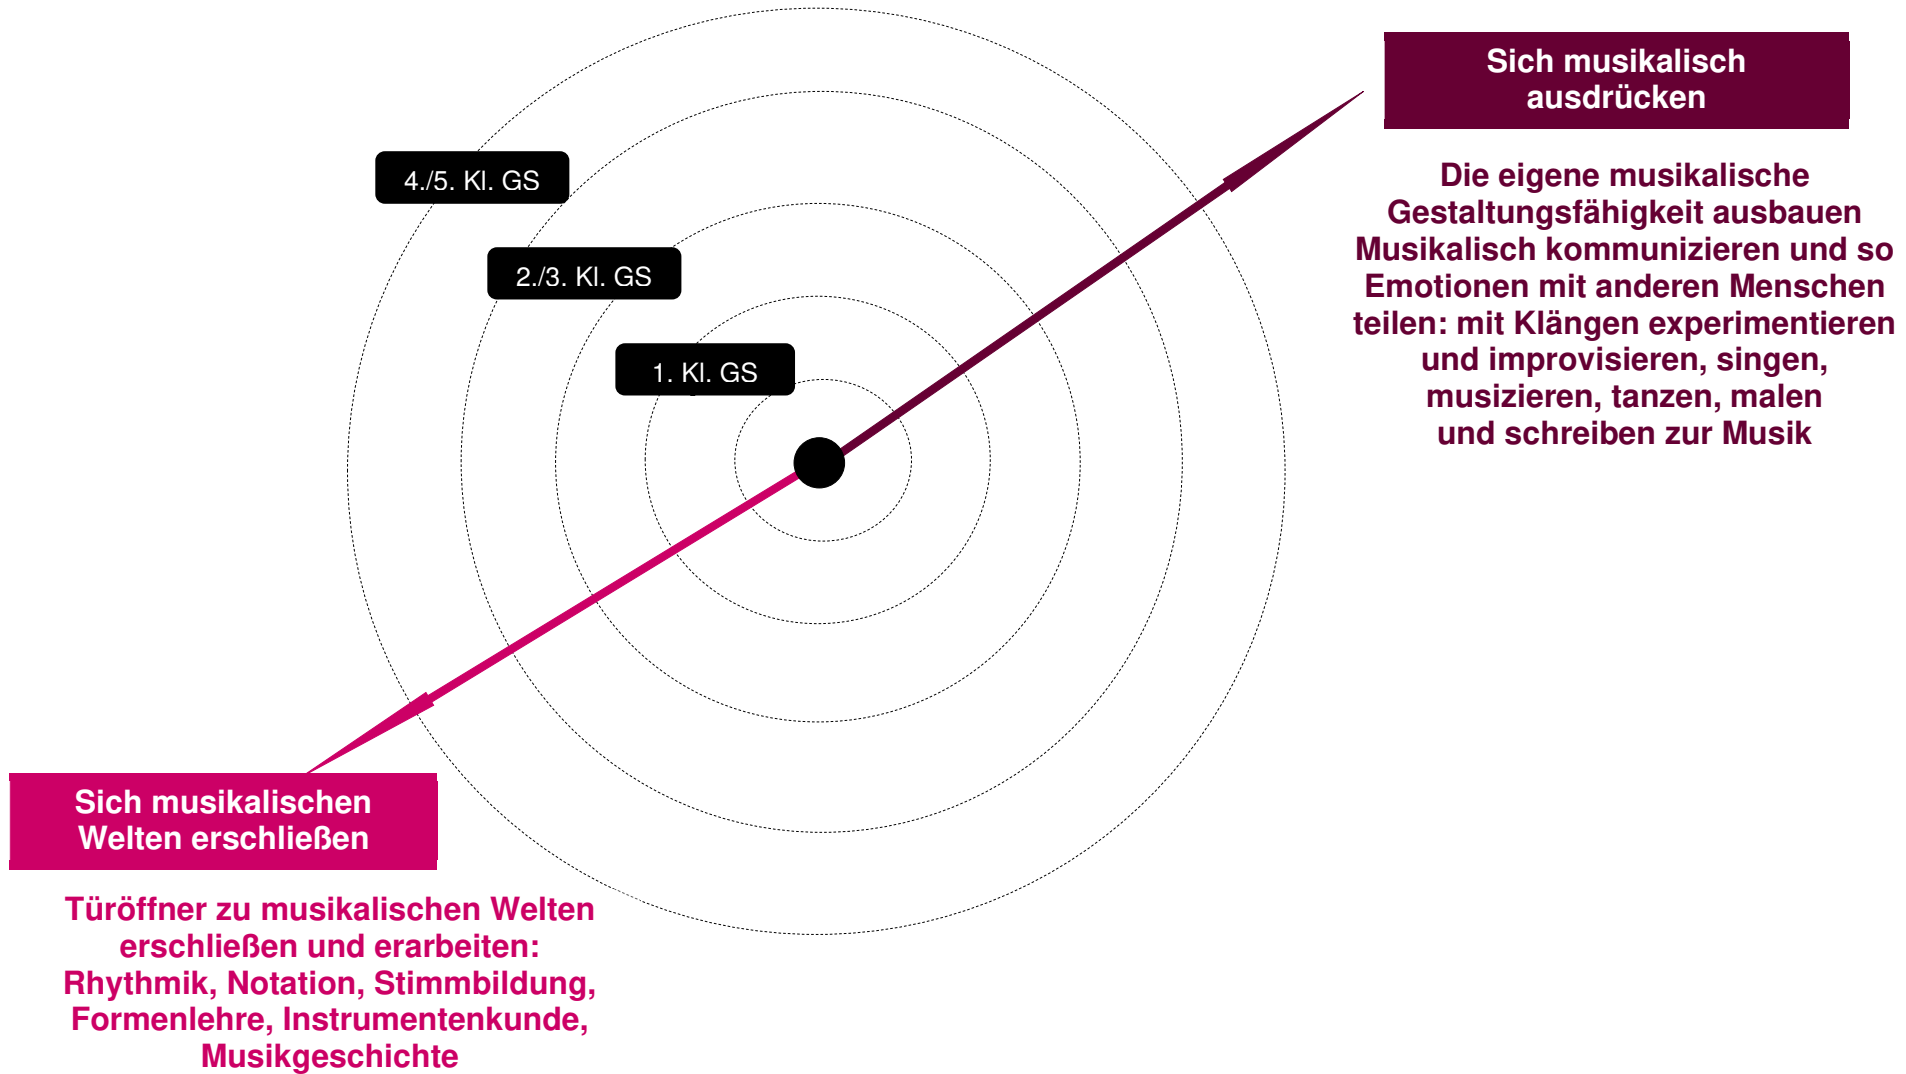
Sich musikalisch ausdrücken

Die eigene musikalische Gestaltungsfähigkeit ausbauen
Musikalisch kommunizieren und so Emotionen mit anderen Menschen teilen: mit Klängen experimentieren und improvisieren, singen, musizieren, tanzen, malen und schreiben zur Musik

4./5. Kl. GS

2./3. Kl. GS

1. Kl. GS

Sich musikalischen Welten erschließen

Türöffner zu musikalischen Welten erschließen und erarbeiten: Rhythmik, Notation, Stimmbildung, Formenlehre, Instrumentenkunde, Musikgeschichte